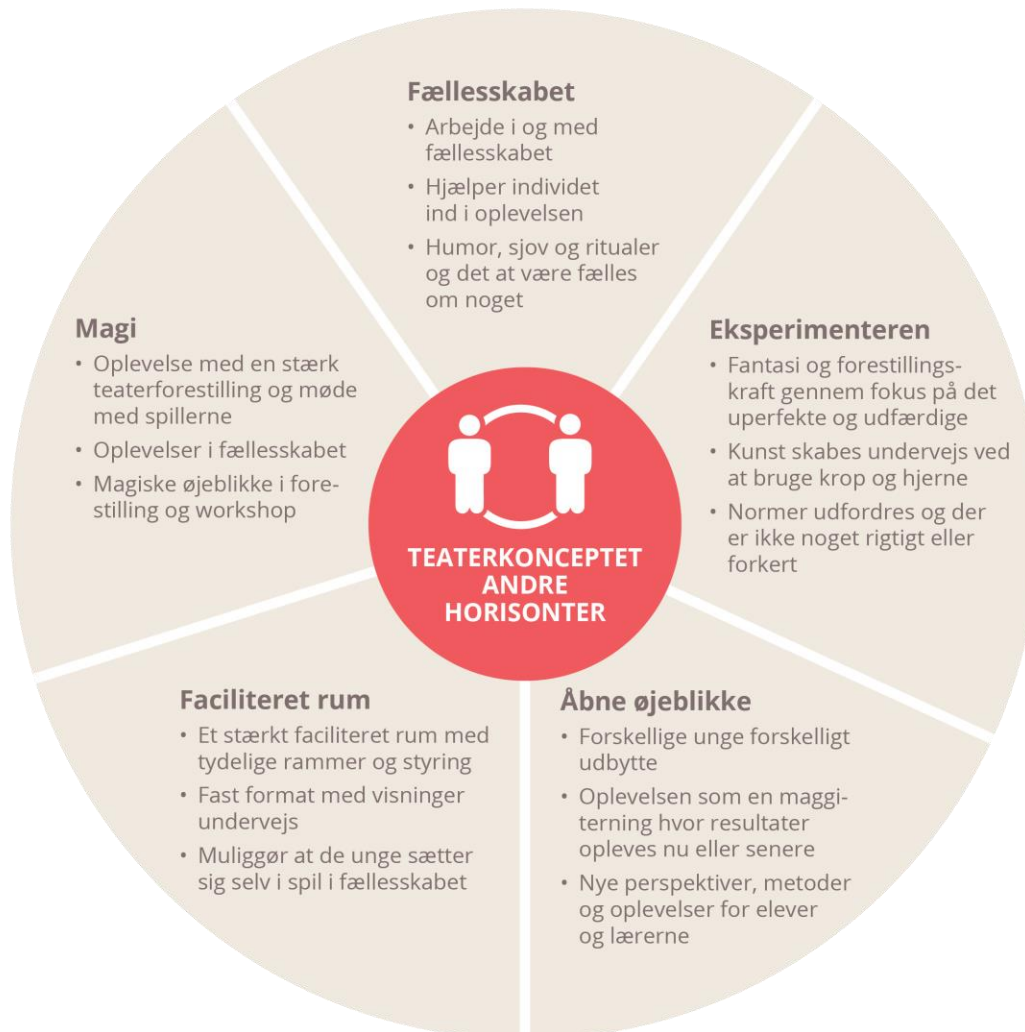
Fællesskabet
• Arbejde i og med fællesskabet
• Hjælper individet ind i oplevelsen
• Humor, sjov og ritualer og det at være fælles om noget

Magi
• Oplevelse med en stærk teaterforestilling og møde med spillerne
• Oplevelser i fællesskabet
• Magiske øjeblikke i forestilling og workshop

Eksperimenteren
• Fantasi og forestillingskraft gennem fokus på det uperfekte og udfærdige
• Kunst skabes undervejs ved at bruge krop og hjerne
• Normer udfordres og der er ikke noget rigtigt eller forkert

TEATERKONCEPTET ANDRE HORISONTER

Faciliteret rum
• Et stærkt faciliteret rum med tydelige rammer og styring
• Fast format med visninger undervejs
• Muliggør at de unge sætter sig selv i spil i fællesskabet

Åbne øjeblikke
• Forskellige unge forskelligt udbytte
• Oplevelsen som en maggiterning hvor resultater opleves nu eller senere
• Nye perspektiver, metoder og oplevelser for elever og lærerne